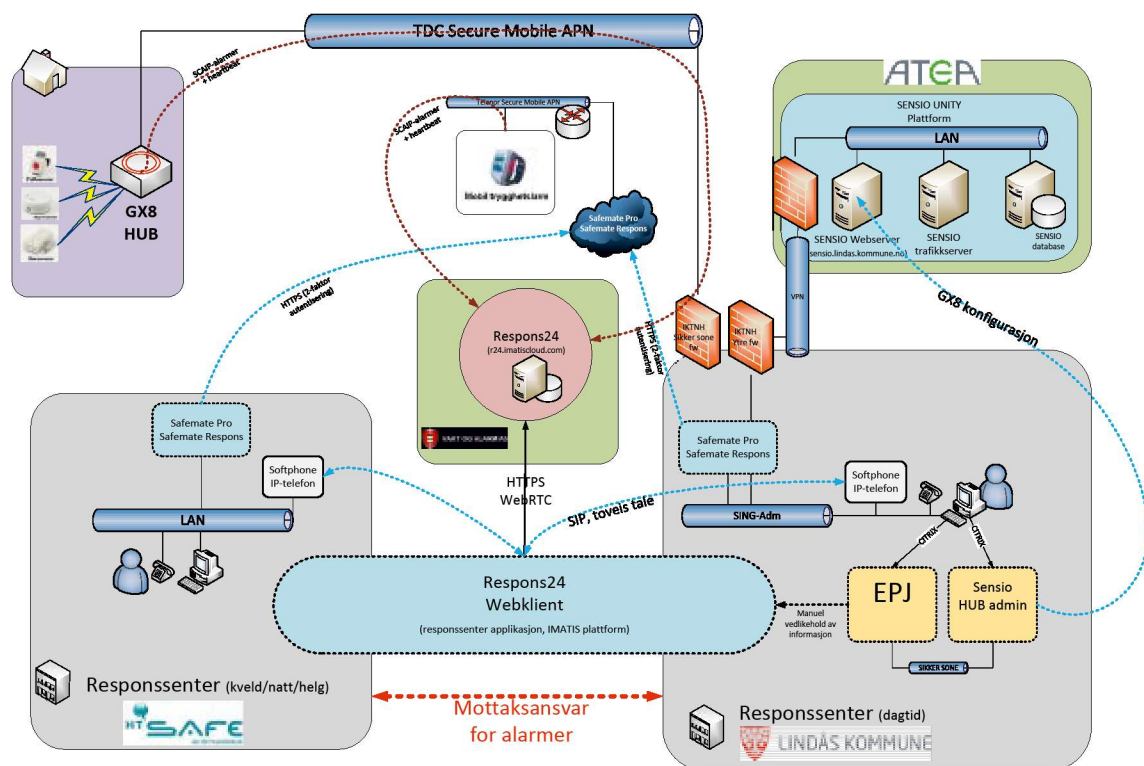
TDC Secure Mobile APN

SCAIP-alarmer + heartbeat

GX8 HUB

Telenor Secure Mobile APN

SCAIP-alarmer + heartbeat

Mobil trygghetsalarm

Safemate Pro
Safemate Respons

HTTPS (2-faktor autentisering)

ATEA

SENSIO UNITY
Plattform

LAN

SENSIO Webserver
(sensio.lindas.kommune.no)

SENSIO trafikkserver

SENSIO database

VPN

GX8 konfigurasjon

Respons24
(r24.imatiscloud.com)

HTTPS (2-faktor autentisering)

IKTNH Sikker sone fw

IKTNH Ytre fw

Safemate Pro
Safemate Respons

Safemate Pro
Safemate Respons

Softphone
IP-telefon

LAN

HTTPS
WebRTC

Softphone
IP-telefon

SIP, toveis tale

SING-Adm

CITRIX

CITRIX

Respons24
Webklient
(responssenter applikasjon, IMATIS plattform)

EPJ

Sensio
HUB admin

Manuel vedlikehold av informasjon

SIKKER SONE

Responssenter (kveld/natt/helg)

HT SAFE

Mottaksansvar
for alarmer

Responssenter (dagtid)

LINDÅS KOMMUNE